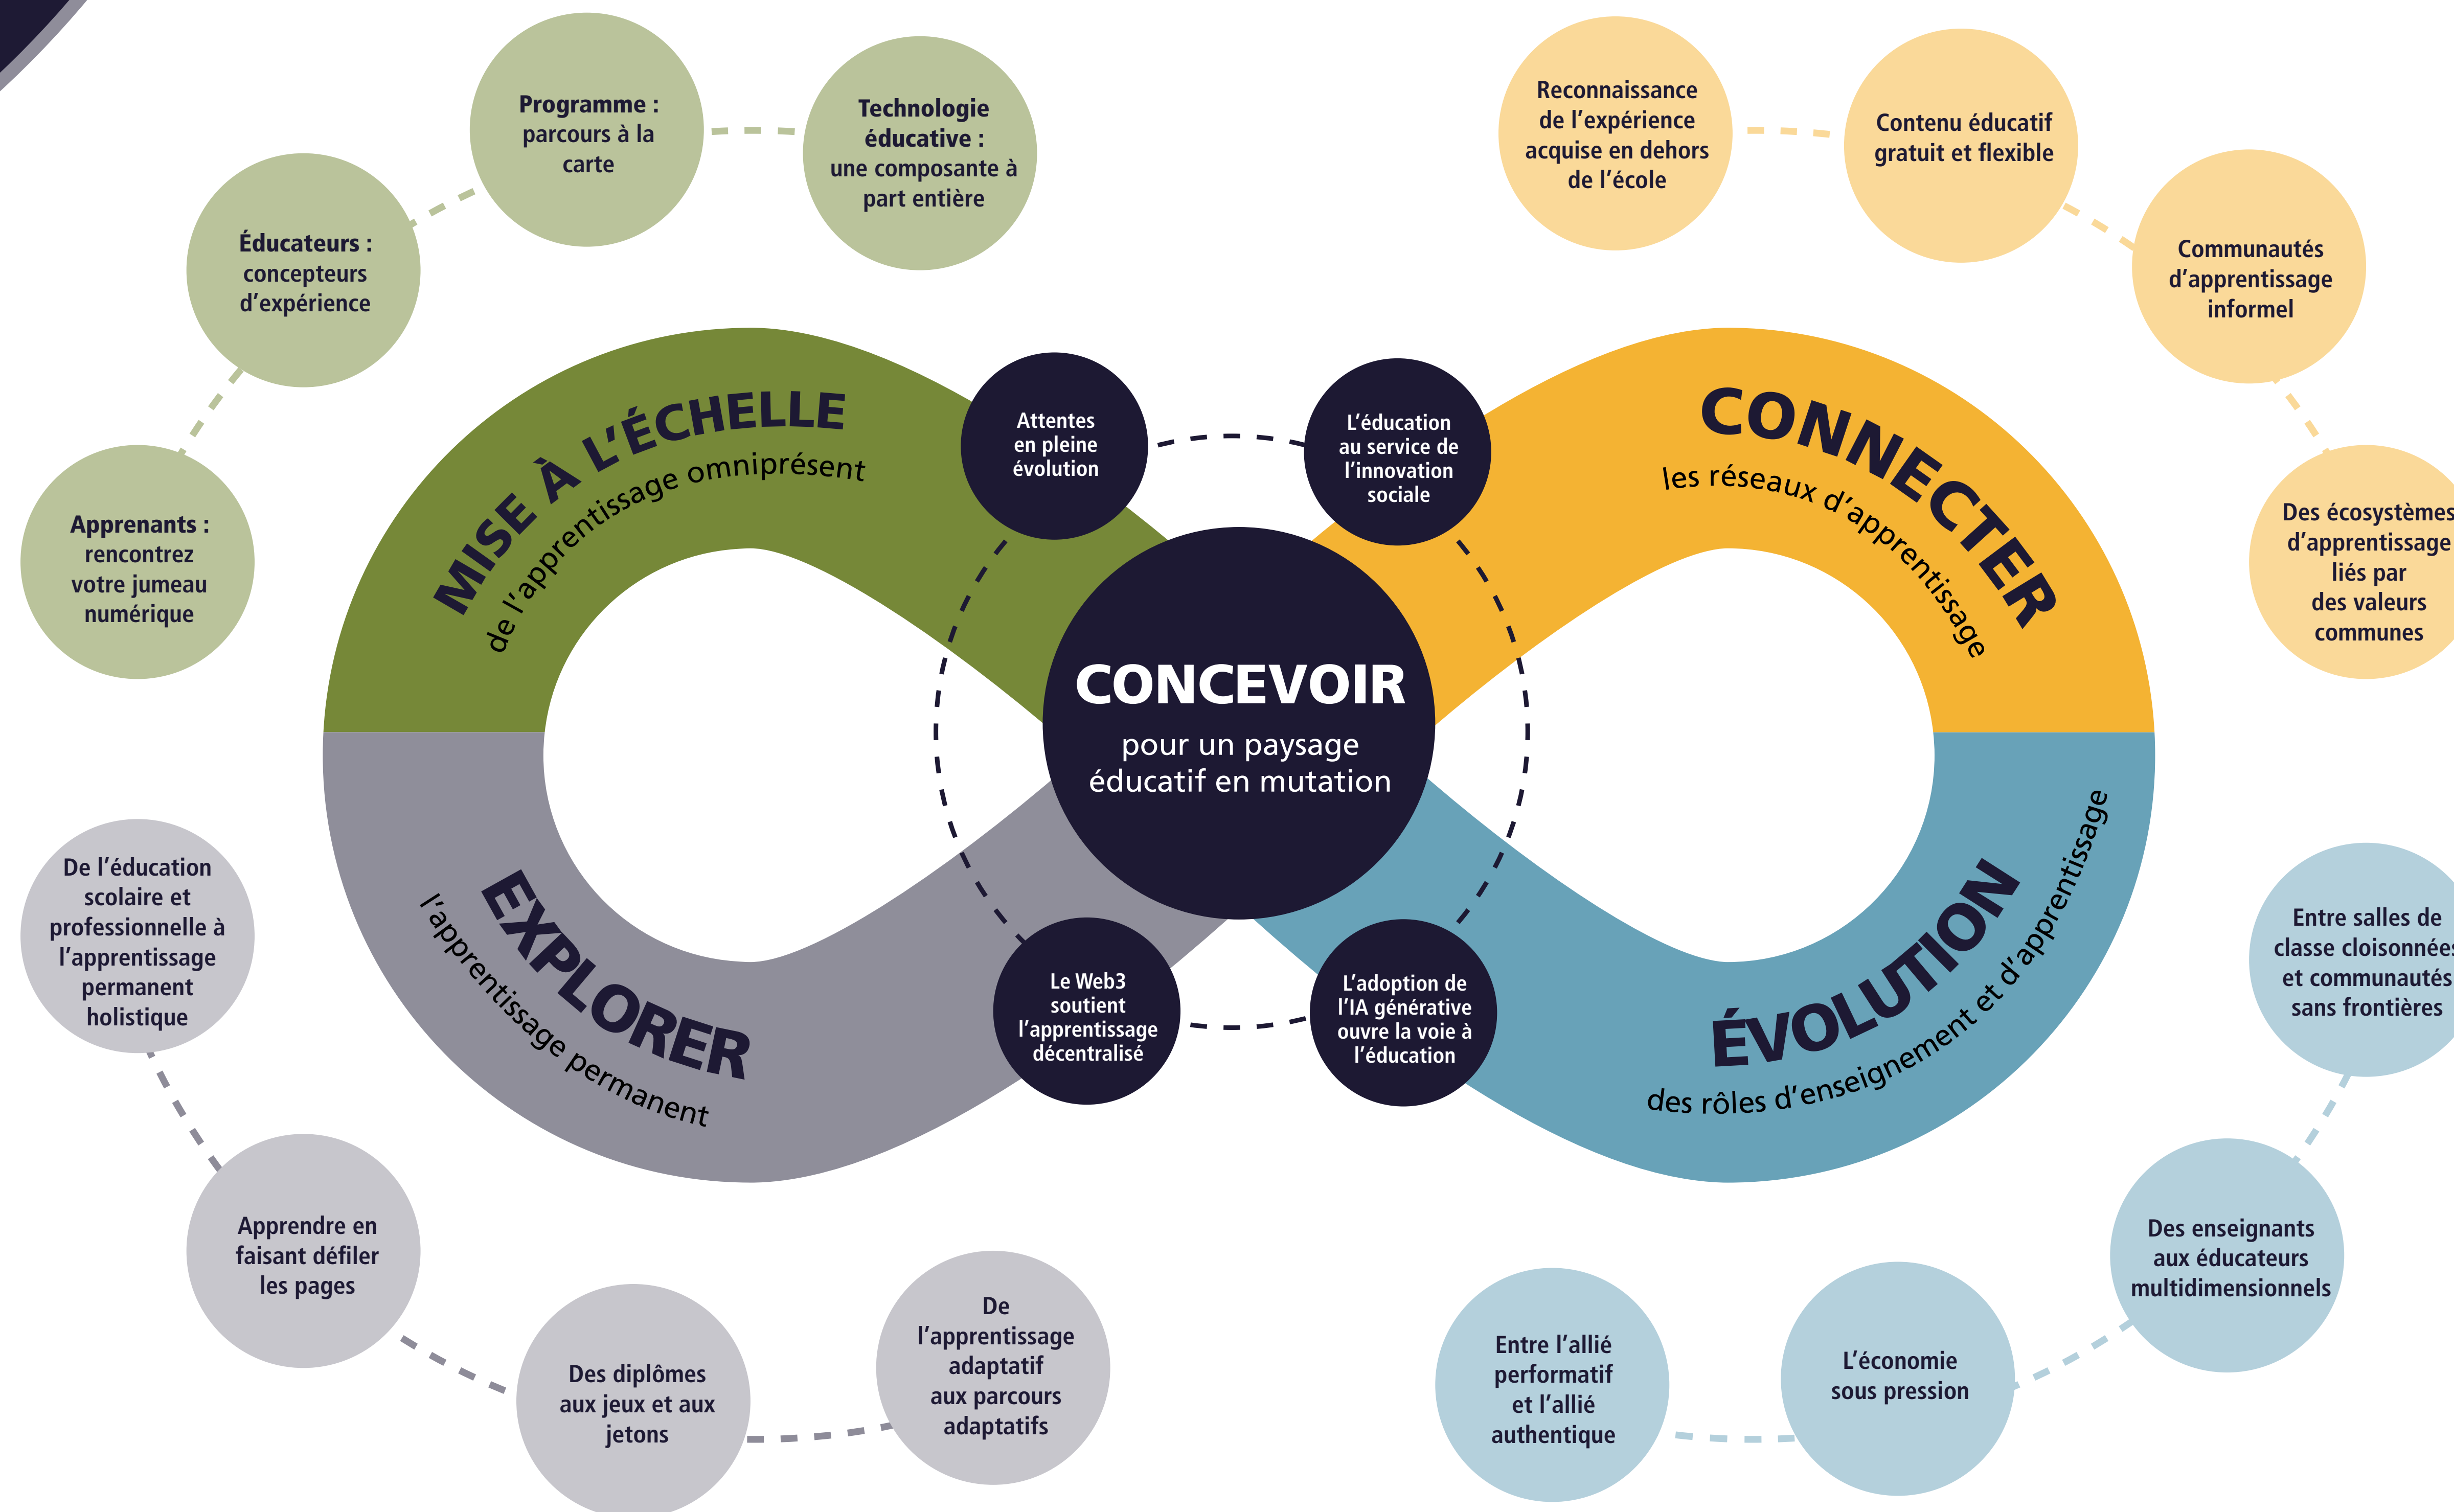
Programme : parcours à la carte

Technologie éducative : une composante à part entière

Éducateurs : concepteurs d'expérience

Apprenants : rencontrez votre jumeau numérique

Reconnaissance de l'expérience acquise en dehors de l'école

Contenu éducatif gratuit et flexible

Communautés d'apprentissage informel

Des écosystèmes d'apprentissage liés par des valeurs communes

MISE À L'ÉCHELLE
de l'apprentissage omniprésent

Attentes en pleine évolution

L'éducation au service de l'innovation sociale

CONNECTER
les réseaux d'apprentissage

CONCEVOIR
pour un paysage éducatif en mutation

EXPLORER
l'apprentissage permanent

Le Web3 soutient l'apprentissage décentralisé

L'adoption de l'IA générative ouvre la voie à l'éducation

ÉVOLUTION
des rôles d'enseignement et d'apprentissage

De l'éducation scolaire et professionnelle à l'apprentissage permanent holistique

Apprendre en faisant défiler les pages

Des diplômes aux jeux et aux jetons

De l'apprentissage adaptatif aux parcours adaptatifs

Entre salles de classe cloisonnées et communautés sans frontières

Des enseignants aux éducateurs multidimensionnels

L'économie sous pression

Entre l'allié performatif et l'allié authentique